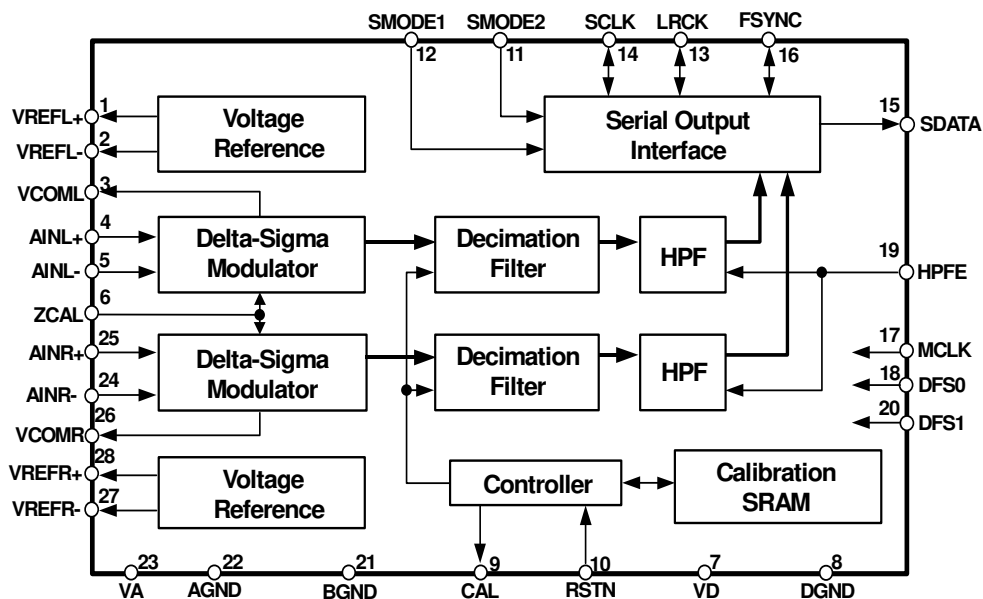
SMODE1 12
SMODE2 11
SCLK 14
LRCK 13
FSYNC 16

VREFL+ 1
VREFL- 2
Voltage Reference
Serial Output Interface
15 SDATA
VCOML 3
AINL+ 4
AINL- 5
Delta-Sigma Modulator
Decimation Filter
HPF
19 HPFE
ZCAL 6
AINR+ 25
AINR- 24
Delta-Sigma Modulator
Decimation Filter
HPF
17 MCLK
18 DFS0
20 DFS1
26 VCOMR
VREFR+ 28
VREFR- 27
Voltage Reference
Controller
Calibration SRAM

23 VA
22 AGND
21 BGND
9 CAL
10 RSTN
7 VD
8 DGND